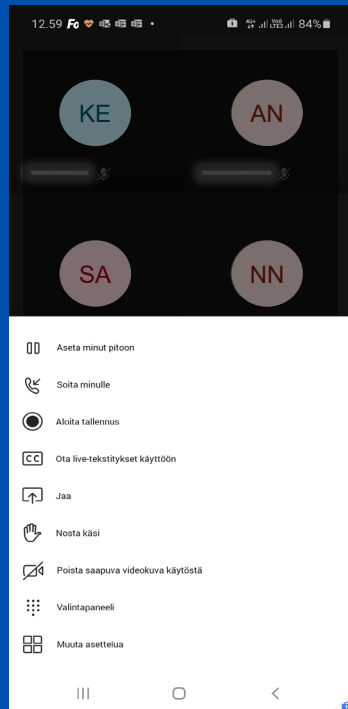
12.59 Fo

84%

KE

AN

SA

NN

Aseta minut pitoon

Soita minulle

Aloita tallennus

CC

Ota live-tekstitykset käyttöön

Jaa

Nosta käsi

Poista saapuva videokuva käytöstä

Valintapaneeli

Muuta asettelua